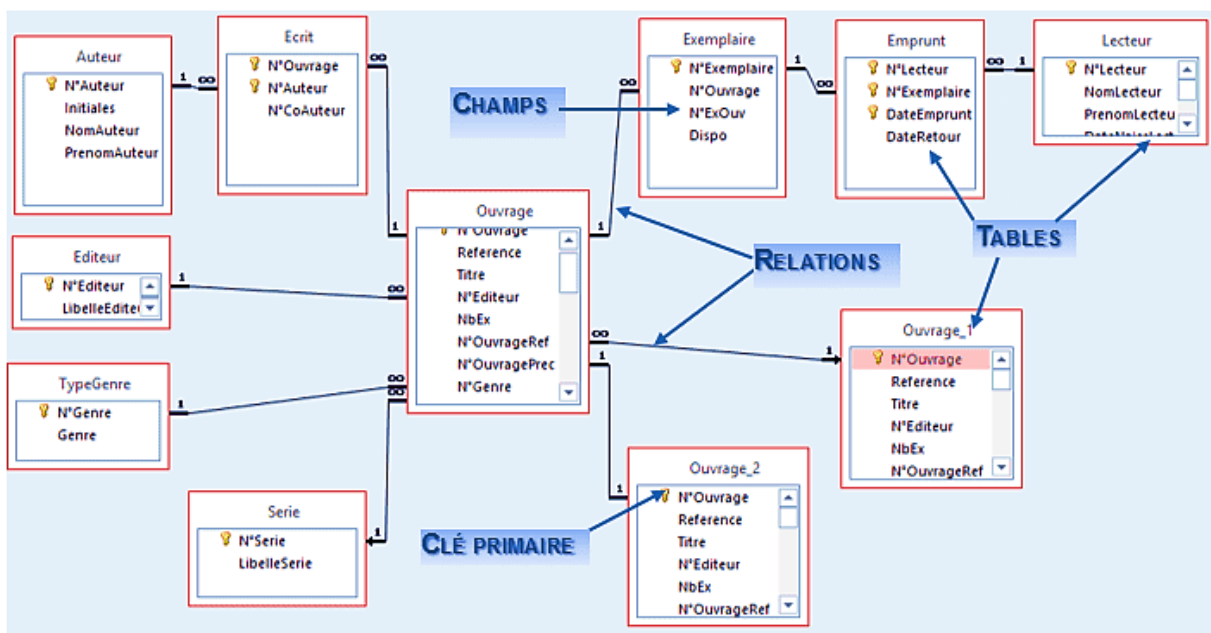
Auteur
N°Auteur
Initiales
NomAuteur
PrenomAuteur

Ecrit
N°Ouvrage
N°Auteur
N°CoAuteur

Exemplaire
N°Exemplaire
N°Ouvrage
N°ExOuv
Dispo

Emprunt
N°Lecteur
N°Exemplaire
DateEmprunt
DateRetour

Lecteur
N°Lecteur
NomLecteur
PrenomLecteu
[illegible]

CHAMPS

Editeur
N°Editeur
LibelleEdite

Ouvrage
N°Ouvrage
Reference
Titre
N°Editeur
NbEx
N°OuvrageRef
N°OuvragePrec
N°Genre

RELATIONS

TABLES

TypeGenre
N°Genre
Genre

Ouvrage_1
N°Ouvrage
Reference
Titre
N°Editeur
NbEx
N°OuvrageRef

Serie
N°Serie
LibelleSerie

CLÉ PRIMAIRE

Ouvrage_2
N°Ouvrage
Reference
Titre
N°Editeur
NbEx
N°OuvrageRef

1 ∞ ∞ 1 ∞ 1 ∞ 1 1 ∞ 1 ∞ 1 ∞ 1 1 ∞ 1 ∞ 1 1